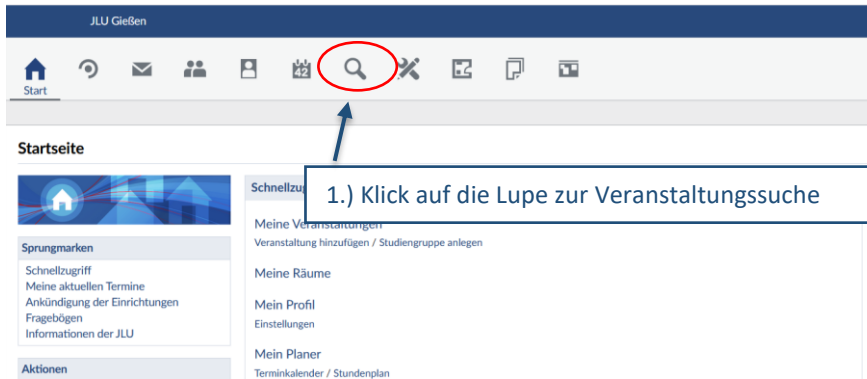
JLU Gießen

Start

42

Startseite

1.) Klick auf die Lupe zur Veranstaltungssuche

Schnellzugr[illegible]

Meine Veranstaltungen
Veranstaltung hinzufügen / Studiengruppe anlegen

Meine Räume

Mein Profil
Einstellungen

Mein Planer
Terminkalender / Stundenplan

Sprungmarken

Schnellzugriff
Meine aktuellen Termine
Ankündigung der Einrichtungen
Fragebögen
Informationen der JLU

Aktionen